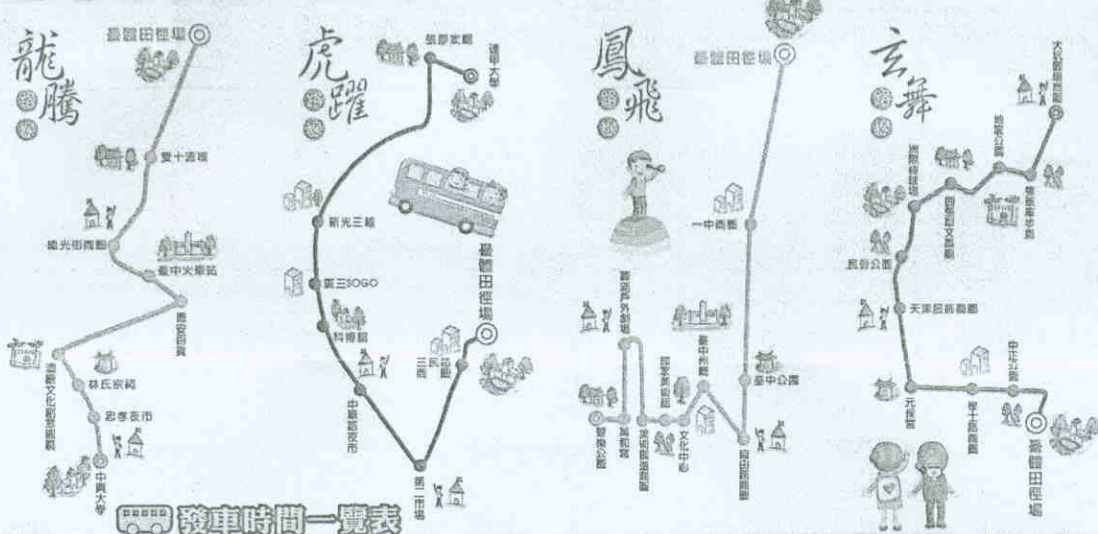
龍騰路線

臺體田徑場
雙十流域
綠光街商圈
臺中火車站
原臺中百貨
林氏宗祠
忠孝夜市
酒廠文化創意園區
中興大學

虎躍路線

逢甲大學
張廖家廟
新光三越
廣三SOGO
科博館
中華路夜市
第二市場
三民路
臺體田徑場

鳳飛路線

臺體田徑場
一中商圈
臺中公園
自由路商圈
臺中州廳
國美館
文化中心
美術館綠園道
萬和宮
望月公園
寶藏戶外劇場

玄舞路線

大坑風景區
北屯公園
中友車站
洲際棒球場
民俗公園
天津路商圈
元保宮
學士路商圈
中正公園
臺體田徑場

發車時間一覽表